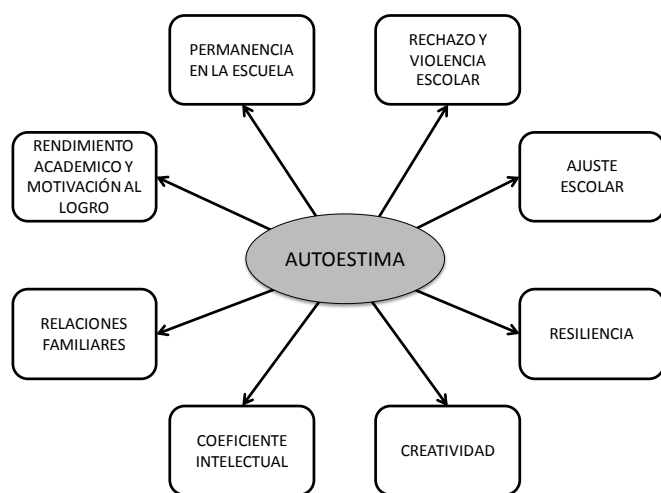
PERMANENCIA EN LA ESCUELA

RECHAZO Y VIOLENCIA ESCOLAR

RENDIMIENTO ACADEMICO Y MOTIVACIÓN AL LOGRO

AJUSTE ESCOLAR

AUTOESTIMA

RELACIONES FAMILIARES

RESILIENCIA

COEFICIENTE INTELECTUAL

CREATIVIDAD